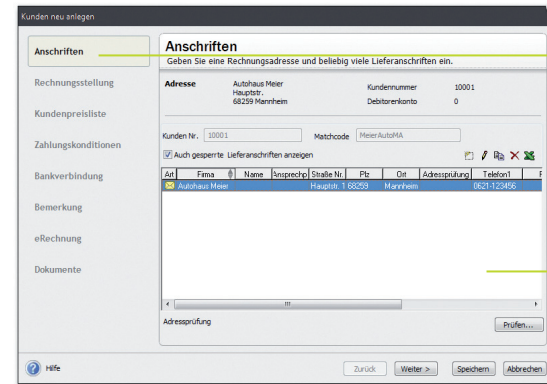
Kunden neu anlegen

Anschriften
Rechnungsstellung
Kundenpreisliste
Zahlungskonditionen
Bankverbindung
Bemerkung
eRechnung
Dokumente

Anschriften
Geben Sie eine Rechnungsadresse und beliebig viele Lieferanschriften ein.

Adresse
Autohaus Meier
Hauptstr.
68259 Mannheim

Kundennummer 10001
Debitorenkonto 0

Kunden Nr. 10001
Matchcode MeierAutoMA

Auch gesperrte Lieferanschriften anzeigen

| Art | Firma | Name | Ansprechp | Straße Nr. | Plz | Ort | Adressprüfung | Telefon1 |
|---|---|---|---|---|---|---|---|---|
| | Autohaus Meier | | | Hauptstr. 1 | 68259 | Mannheim | | 0621-123456 |

Adressprüfung
Prüfen...

Hilfe
Zurück
Weiter >
Speichern
Abbrechen